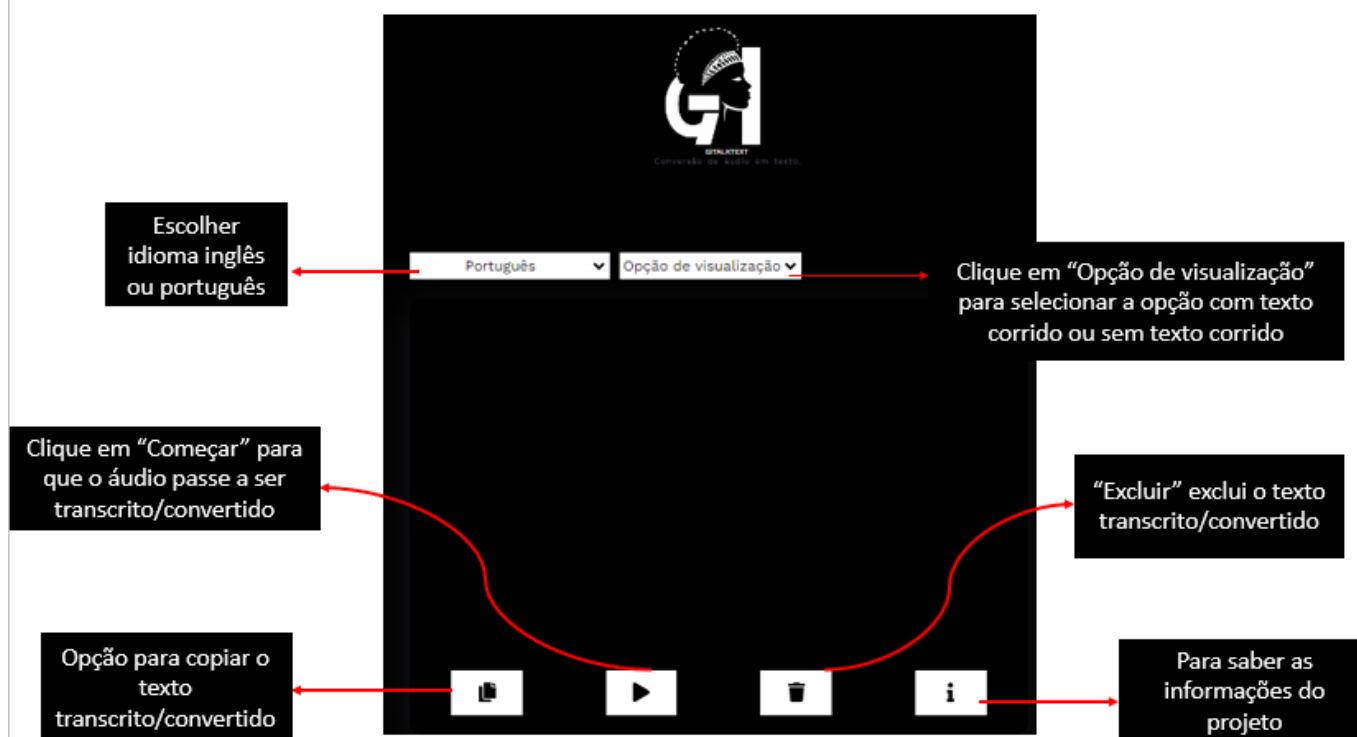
GI
GITALKTEXT
Conversão de áudio em texto.

Escolher idioma inglês ou português

Português

Opção de visualização

Clique em "Opção de visualização" para selecionar a opção com texto corrido ou sem texto corrido

Clique em "Começar" para que o áudio passe a ser transcrito/convertido

"Excluir" exclui o texto transcrito/convertido

Opção para copiar o texto transcrito/convertido

i

Para saber as informações do projeto